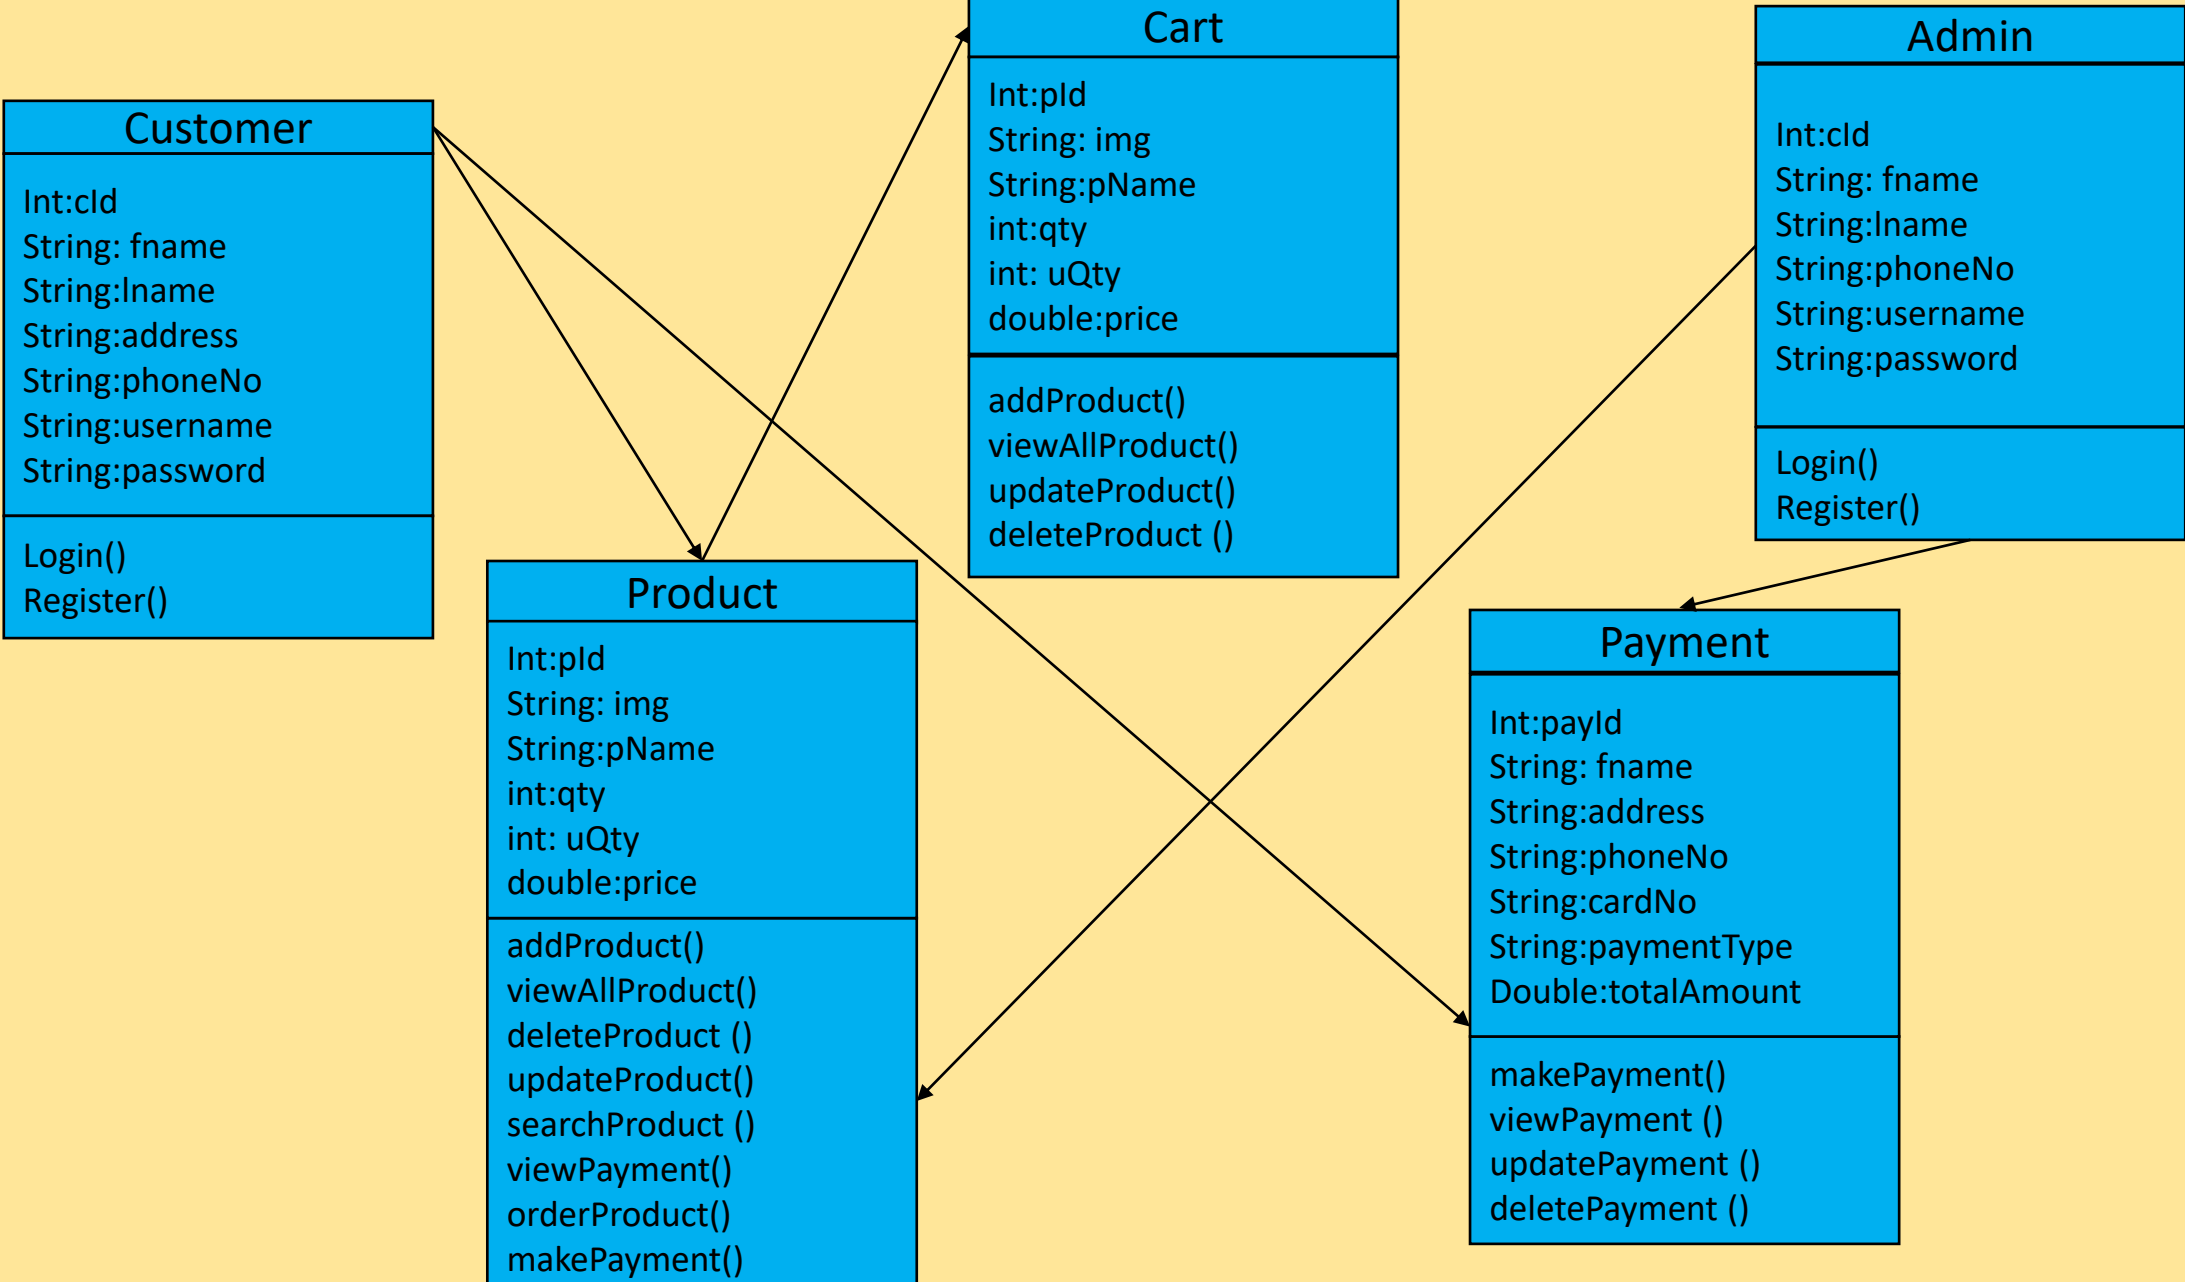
Customer

Int:cId
String: fname
String:lname
String:address
String:phoneNo
String:username
String:password

Login()
Register()

Cart

Int:pId
String: img
String:pName
int:qty
int: uQty
double:price

addProduct()
viewAllProduct()
updateProduct()
deleteProduct ()

Admin

Int:cId
String: fname
String:lname
String:phoneNo
String:username
String:password

Login()
Register()

Product

Int:pId
String: img
String:pName
int:qty
int: uQty
double:price

addProduct()
viewAllProduct()
deleteProduct ()
updateProduct()
searchProduct ()
viewPayment()
orderProduct()
makePayment()

Payment

Int:payId
String: fname
String:address
String:phoneNo
String:cardNo
String:paymentType
Double:totalAmount

makePayment()
viewPayment ()
updatePayment ()
deletePayment ()